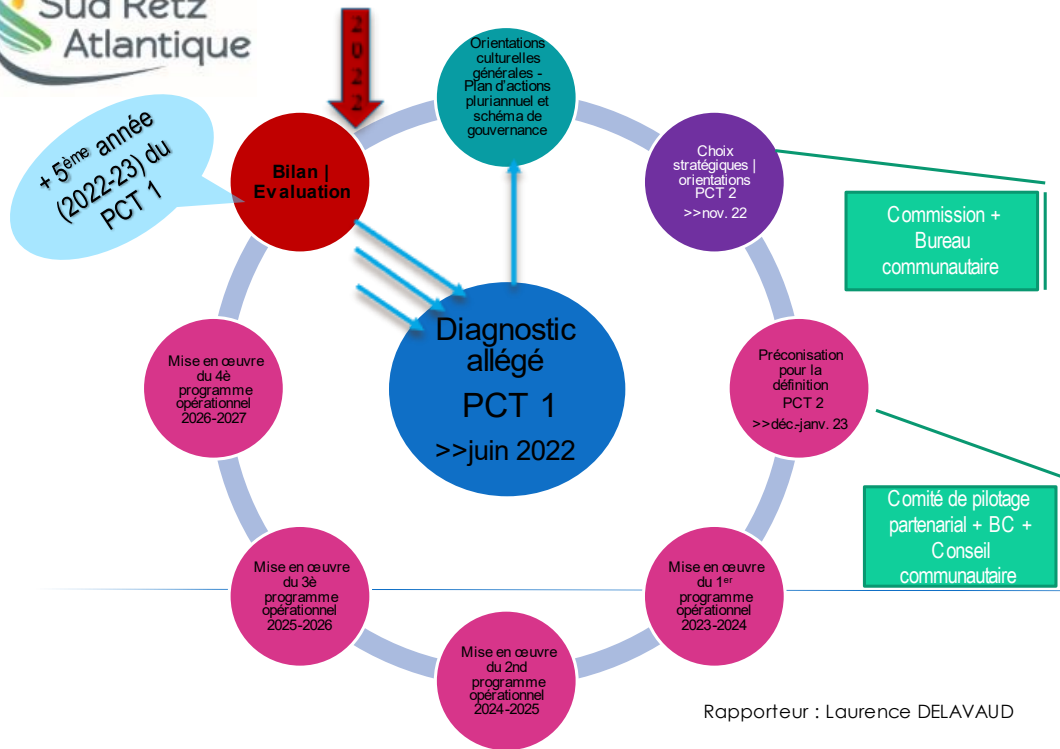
Sud Retz Atlantique

2022

Orientations culturelles générales - Plan d'actions pluriannuel et schéma de gouvernance

+ 5ème année (2022-23) du PCT 1

Bilan | Evaluation

Choix stratégiques | orientations PCT 2 >>nov. 22

Commission + Bureau communautaire

Diagnostic allégé PCT 1 >>juin 2022

Mise en œuvre du 4è programme opérationnel 2026-2027

Préconisation pour la définition PCT 2 >>déc-janv. 23

Comité de pilotage partenarial + BC + Conseil communautaire

Mise en œuvre du 3è programme opérationnel 2025-2026

Mise en œuvre du 1er programme opérationnel 2023-2024

Mise en œuvre du 2nd programme opérationnel 2024-2025

Rapporteur : Laurence DELAVAUD